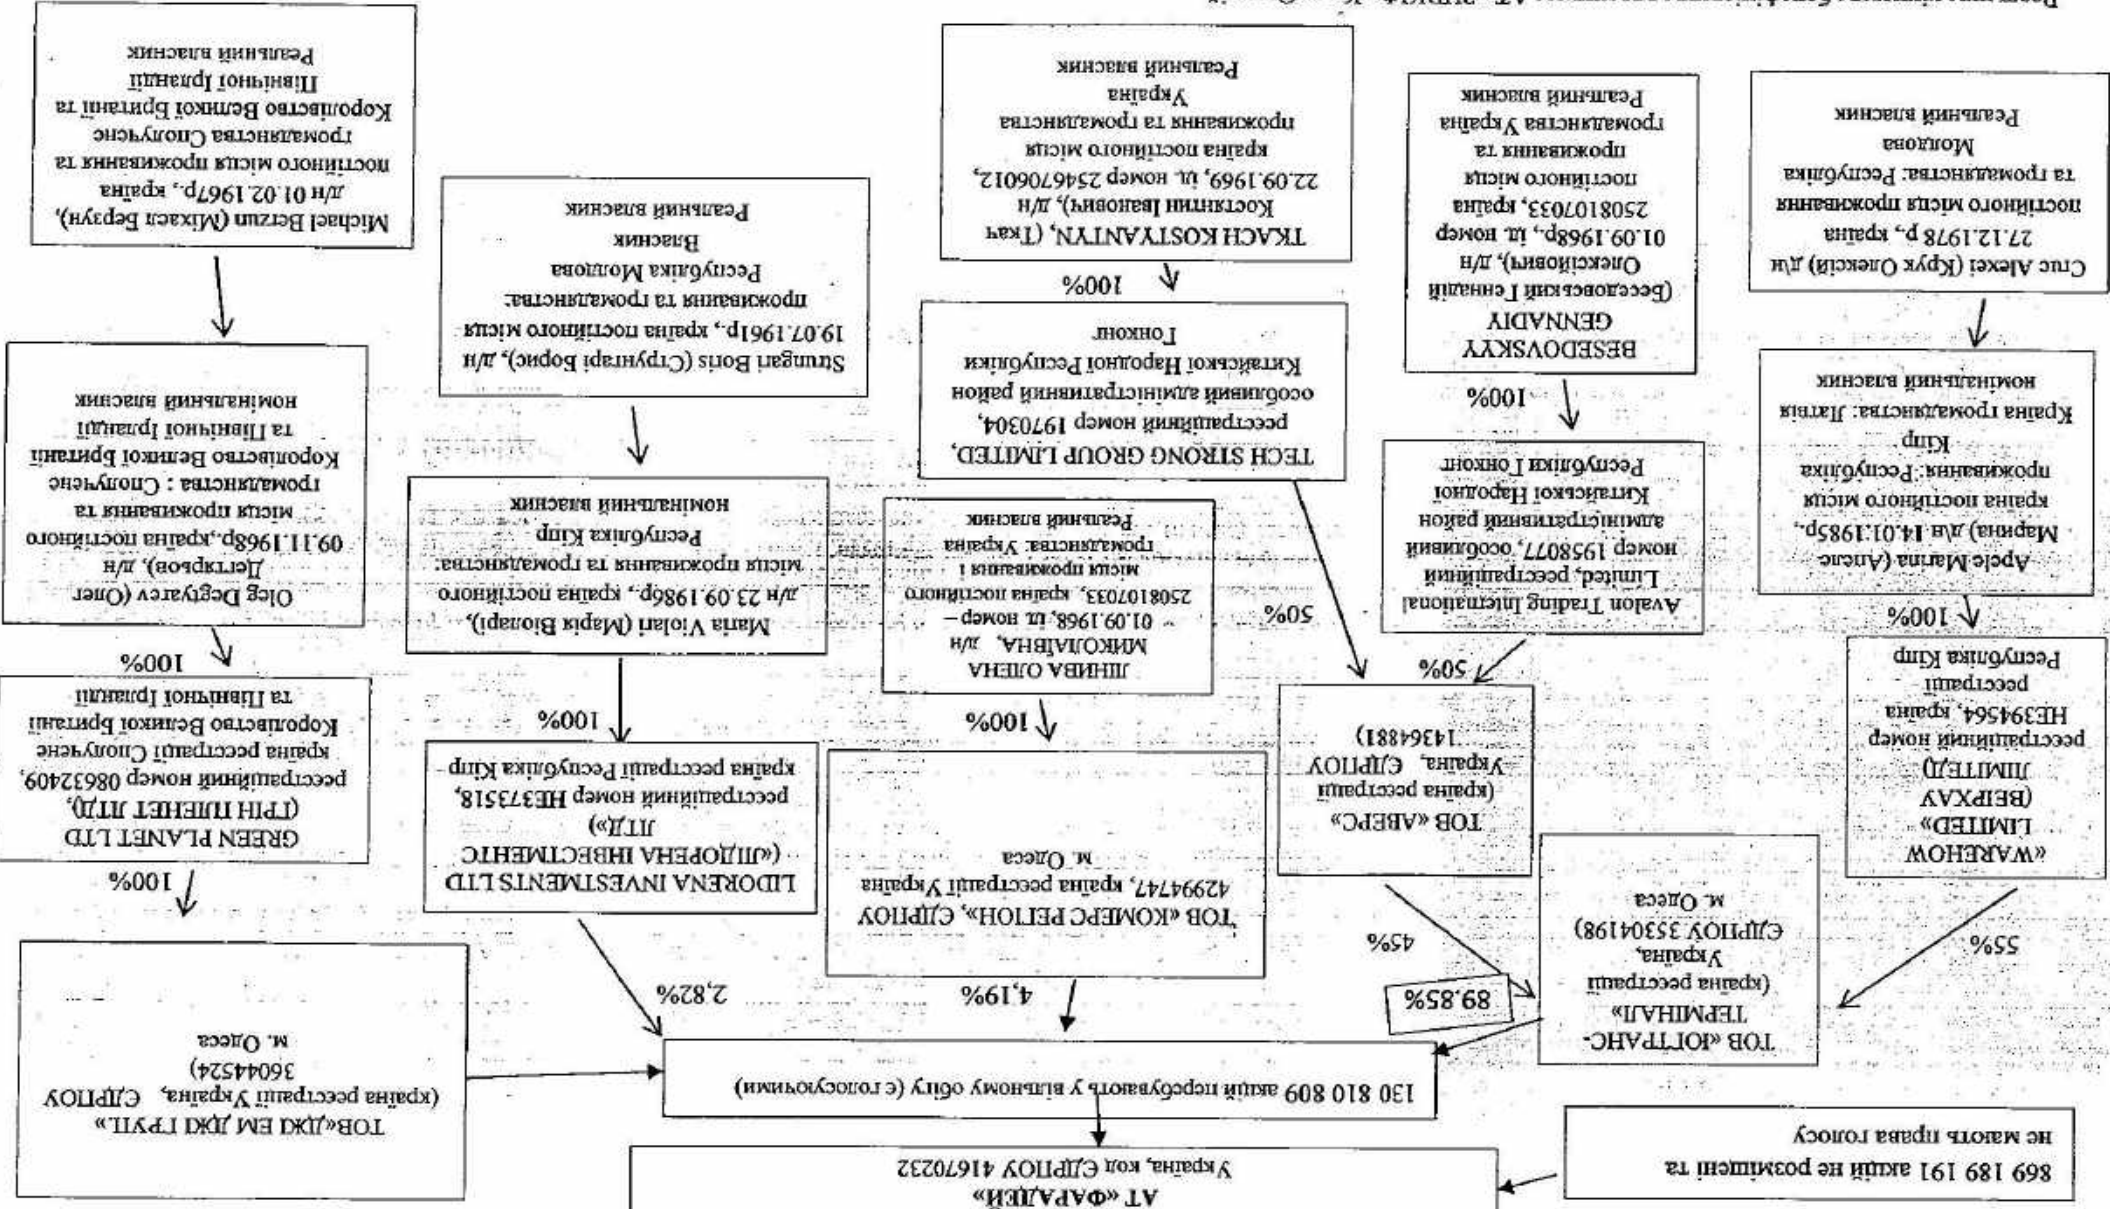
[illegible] АТ «ФАРАДЕЙ» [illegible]

АТ «ФАРАДЕЙ»
Україна, код ЄДРПОУ 41670232

869 189 191 акцій не розміщені та не мають права голосу

130 810 809 акцій перебувають у вільному обігу (є голосуючими)

ТОВ «ДЖ ЕМ ДЖ ГРУП»
(країна реєстрації Україна, ЄДРПОУ 36044524)
м. Одеса

ТОВ «ЮГТРАНС-ТЕРМІНАЛ»
(країна реєстрації Україна, ЄДРПОУ 35304198)
м. Одеса

89.85%

55%

45%

«WAREHOW LIMITED» (ВЕЙРХАУ ЛІМІТЕД) реєстраційний номер НЕ394564, країна реєстрації Республіка Кіпр

100%

Apele Marina (Апеле Марина) д/н 14.01.1985р., країна постійного місця проживання: Республіка Кіпр Країна громадянства: Латвія номінальний власник

Спус Alexei (Крук Олексій) д/н 27.12.1978 р., країна постійного місця проживання та громадянства: Республіка Молдова Реальний власник

ТОВ «АВЕРС» (країна реєстрації Україна, ЄДРПОУ 14364881)

50%

50%

Avalon Trading International Limited, реєстраційний номер 1958077, особливий адміністративний район Китайської Народної Республіки Гонконг

100%

BESEDOVSKYY GENNADIY (Беседовський Геннадій Олексійович), д/н 01.09.1968р., ід. номер 2508107033, країна постійного місця проживання та громадянства Україна Реальний власник

TECH STRONG GROUP LIMITED, реєстраційний номер 1970304, особливий адміністративний район Китайської Народної Республіки Гонконг

100%

TKACH KOSTYANTYN, (Ткач Костянтин Іванович), д/н 22.09.1969, ід. номер 2546706012, країна постійного місця проживання та громадянства Україна Реальний власник

ТОВ «КОМЕРС РЕГІОН», ЄДРПОУ 42994747, країна реєстрації Україна м. Одеса

4,19%

100%

ЛІНІВА ОЛЕНА МИКОЛАЇВНА, д/н 01.09.1968, ід. номер – 2508107033, країна постійного місця проживання і громадянства: Україна Реальний власник

LIDORENA INVESTMENTS LTD («ЛІДОРЕНА ІНВЕСТМЕНТС ЛТД») реєстраційний номер НЕ373518, країна реєстрації Республіка Кіпр

2,82%

100%

Maria Violari (Марія Віоларі), д/н 23.09.1986р., країна постійного місця проживання та громадянства: Республіка Кіпр номінальний власник

Strungari Boris (Струнгарі Борис), д/н 19.07.1961р., країна постійного місця проживання та громадянства: Республіка Молдова Власник Реальний власник

GREEN PLANET LTD (ГРІН ПЛЕНЕТ ЛТД), реєстраційний номер 08632409, країна реєстрації Сполучене Королівство Великої Британії та Північної Ірландії

100%

100%

Oleg Degtyarev (Олег Дегтярьов), д/н 09.11.1968р., країна постійного місця проживання та громадянства : Сполучене Королівство Великої Британії та Північної Ірландії номінальний власник

Michael Berzun (Міхаел Берзун), д/н 01.02.1967р., країна постійного місця проживання та громадянства Сполучене Королівство Великої Британії та Північної Ірландії Реальний власник